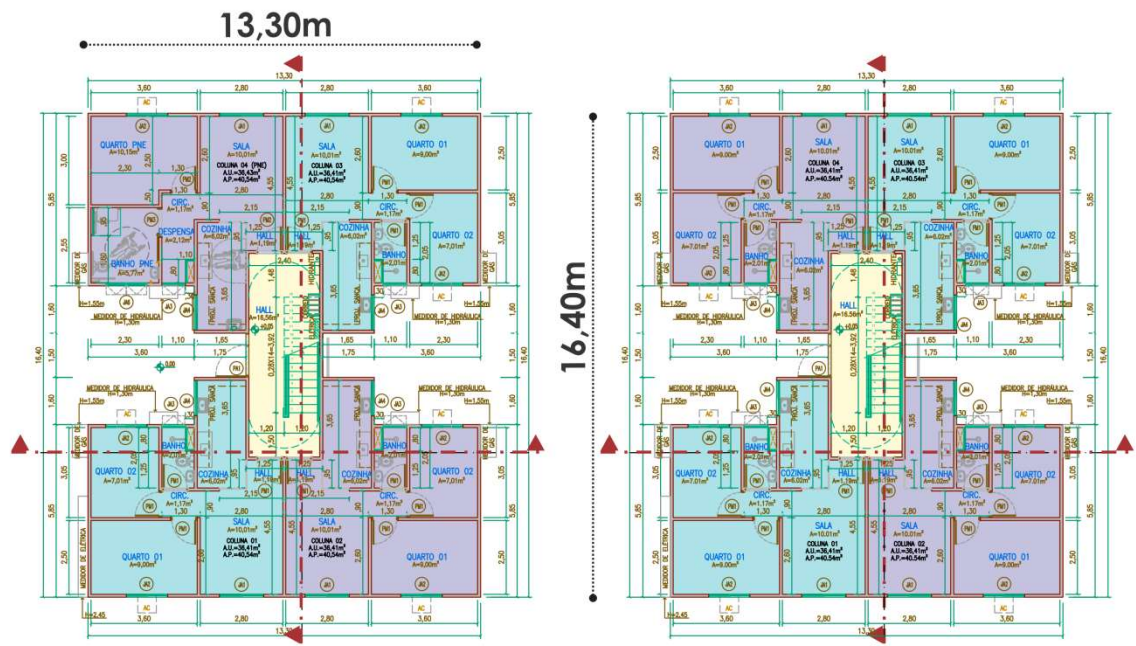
13,30m

16,40m

13,30
3,60 2,80 2,80 3,60
AC AC AC AC
QUARTO PNE
A=10,15m²
SALA
A=10,01m²
COLUNA 04 (PNE)
A.U.=38,43m²
A.P.=40,54m²
SALA
A=10,01m²
COLUNA 03
A.U.=38,41m²
A.P.=40,54m²
QUARTO 01
A=9,00m²
CIRC.
A=1,17m²
CIRC.
A=1,17m²
DESPENSA
A=2,12m²
COZINHA
A=6,02m²
HALL
A=1,19m²
HALL
A=1,19m²
COZINHA
A=6,02m²
QUARTO 02
A=7,01m²
BANHO PNE
A=5,77m²
BANHO
A=2,01m²
HALL
A=16,56m²
MEDIDOR DE GÁS
H=1,55m
MEDIDOR DE HIDRÁULICA
H=1,30m
PROJ. SANCA
0,28X14=3,92
MEDIDOR DE HIDRÁULICA
H=1,30m
QUARTO 02
A=7,01m²
BANHO
A=2,01m²
COZINHA
A=6,02m²
HALL
A=1,19m²
HALL
A=1,19m²
COZINHA
A=6,02m²
BANHO
A=2,01m²
QUARTO 02
A=7,01m²
CIRC.
A=1,17m²
CIRC.
A=1,17m²
SALA
A=10,01m²
COLUNA 01
A.U.=38,41m²
A.P.=40,54m²
SALA
A=10,01m²
COLUNA 02
A.U.=38,41m²
A.P.=40,54m²
QUARTO 01
A=9,00m²
QUARTO 01
A=9,00m²
MEDIDOR DE ELÉTRICA
H=2,45
3,60 2,80 2,80 3,60
13,30

13,30
3,60 2,80 2,80 3,60
AC AC AC AC
QUARTO 01
A=9,00m²
SALA
A=10,01m²
COLUNA 04
A.U.=38,41m²
A.P.=40,54m²
SALA
A=10,01m²
COLUNA 03
A.U.=38,41m²
A.P.=40,54m²
QUARTO 01
A=9,00m²
CIRC.
A=1,17m²
CIRC.
A=1,17m²
QUARTO 02
A=7,01m²
BANHO
A=2,01m²
COZINHA
A=6,02m²
HALL
A=1,19m²
HALL
A=1,19m²
COZINHA
A=6,02m²
BANHO
A=2,01m²
QUARTO 02
A=7,01m²
HALL
A=16,56m²
MEDIDOR DE HIDRÁULICA
H=1,30m
MEDIDOR DE HIDRÁULICA
H=1,30m
H=1,55m
0,28X14=3,92
QUARTO 02
A=7,01m²
BANHO
A=2,01m²
COZINHA
A=6,02m²
HALL
A=1,19m²
HALL
A=1,19m²
COZINHA
A=6,02m²
BANHO
A=2,01m²
QUARTO 02
A=7,01m²
CIRC.
A=1,17m²
CIRC.
A=1,17m²
SALA
A=10,01m²
COLUNA 01
A.U.=38,41m²
A.P.=40,54m²
SALA
A=10,01m²
COLUNA 02
A.U.=38,41m²
A.P.=40,54m²
QUARTO 01
A=9,00m²
QUARTO 01
A=9,00m²
MEDIDOR DE ELÉTRICA
H=2,45
3,60 2,80 2,80 3,60
13,30